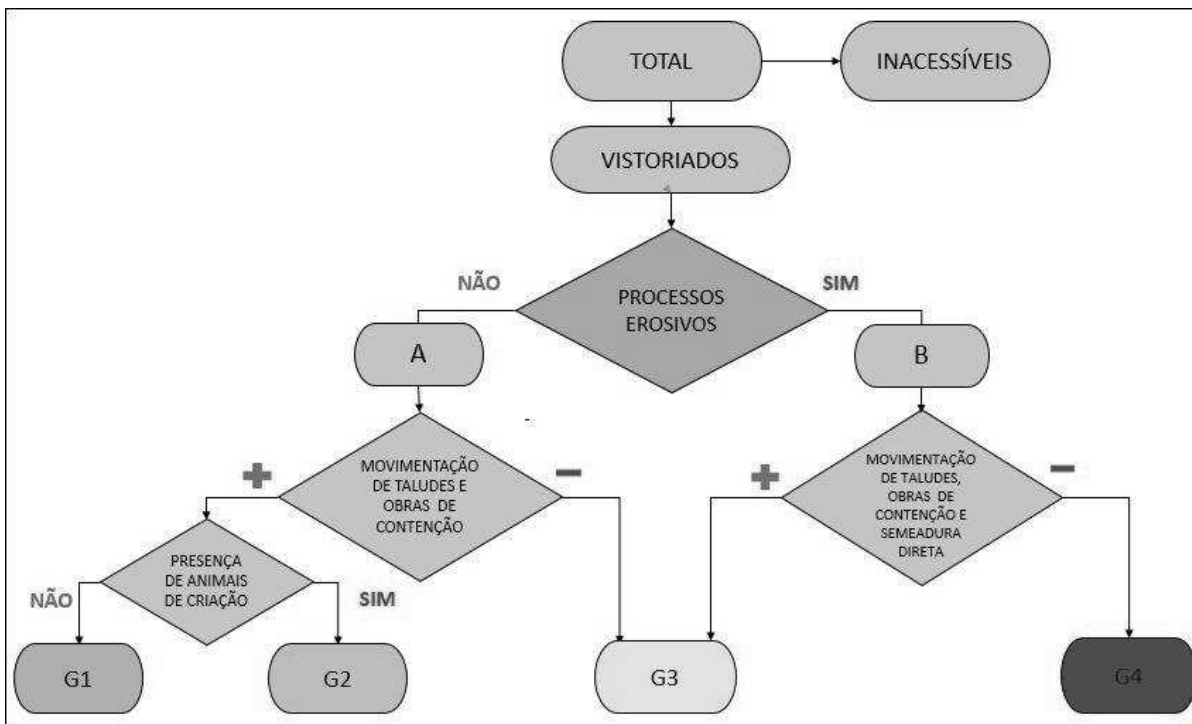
TOTAL

INACESSÍVEIS

VISTORIADOS

NÃO

PROCESSOS EROSIVOS

SIM

A

B

+

MOVIMENTAÇÃO DE TALUDES E OBRAS DE CONTENÇÃO

−

+

MOVIMENTAÇÃO DE TALUDES, OBRAS DE CONTENÇÃO E SEMEADURA DIRETA

−

PRESENÇA DE ANIMAIS DE CRIAÇÃO

NÃO

SIM

G1

G2

G3

G4